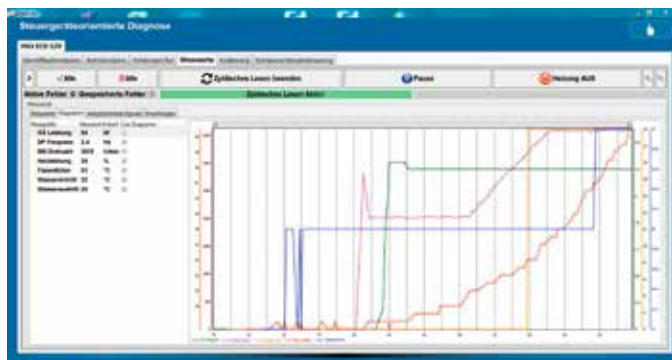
Steuergeräteorientierte Diagnose

Alle | Alle | Zyklisches Lesen beenden | Pause | Heizung AUS

Aktive Fehler: 0 Gespeicherte Fehler: 0 | Zyklisches Lesen Aktiv

| Messwerte | Messwert | Einheit |
|---|---|---|
| GS Leistung | 34 | W |
| DP Frequenz | 2,4 | Hz |
| BG Drehzahl | 3915 | U/min |
| Heizleistung | 34 | % |
| Flammfühler | 51 | °C |
| Wassereintritt | 32 | °C |
| Wasseraustritt | 39 | °C |